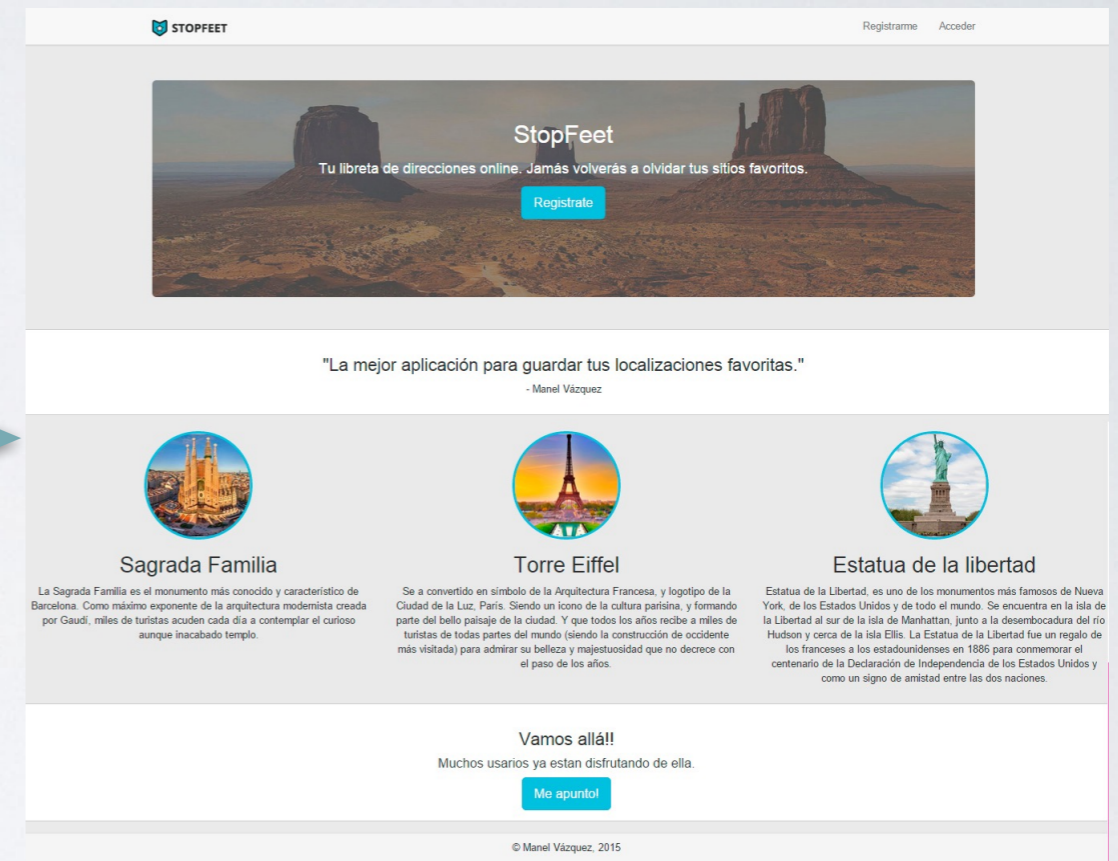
STOPFEET

Registrarme Acceder

StopFeet

Tu libreta de direcciones online. Jamás volverás a olvidar tus sitios favoritos.

Registrate

"La mejor aplicación para guardar tus localizaciones favoritas."

- Manel Vázquez

Sagrada Familia

La Sagrada Familia es el monumento más conocido y característico de Barcelona. Como máximo exponente de la arquitectura modernista creada por Gaudí, miles de turistas acuden cada día a contemplar el curioso aunque inacabado templo.

Torre Eiffel

Se a convertido en símbolo de la Arquitectura Francesa, y logotipo de la Ciudad de la Luz, París. Siendo un icono de la cultura parisina, y formando parte del bello paisaje de la ciudad. Y que todos los años recibe a miles de turistas de todas partes del mundo (siendo la construcción de occidente más visitada) para admirar su belleza y majestuosidad que no decrece con el paso de los años.

Estatua de la libertad

Estatua de la Libertad, es uno de los monumentos más famosos de Nueva York, de los Estados Unidos y de todo el mundo. Se encuentra en la isla de la Libertad al sur de la isla de Manhattan, junto a la desembocadura del río Hudson y cerca de la isla Ellis. La Estatua de la Libertad fue un regalo de los franceses a los estadounidenses en 1886 para conmemorar el centenario de la Declaración de Independencia de los Estados Unidos y como un signo de amistad entre las dos naciones.

Vamos allá!!

Muchos usarios ya estan disfrutando de ella.

Me apunto!

© Manel Vázquez, 2015